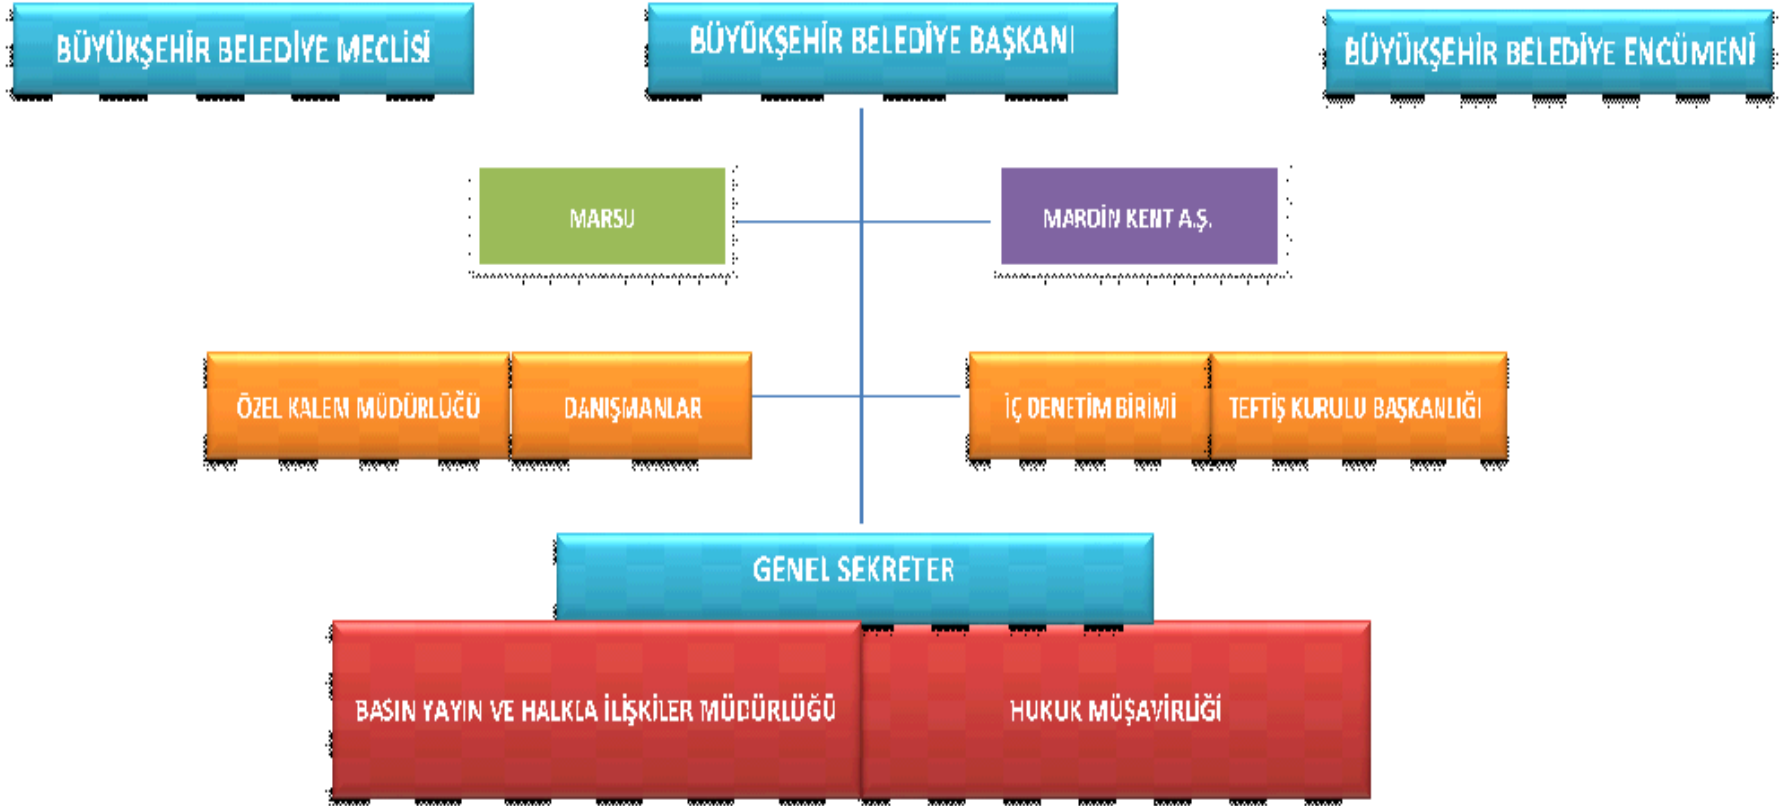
BÜYÜKŞEHİR BELEDİYE MECLİSİ

BÜYÜKŞEHİR BELEDİYE BAŞKANI

BÜYÜKŞEHİR BELEDİYE ENCÜMENİ

MARSU

MARDİN KENT A.Ş.

ÖZEL KALEM MÜDÜRLÜĞÜ

DANIŞMANLAR

İÇ DENETİM BİRİMİ

TEFTİŞ KURULU BAŞKANLIĞI

GENEL SEKRETER

BASIN YAYIN VE HALKLA İLİŞKİLER MÜDÜRLÜĞÜ

HUKUK MÜŞAVİRLİĞİ